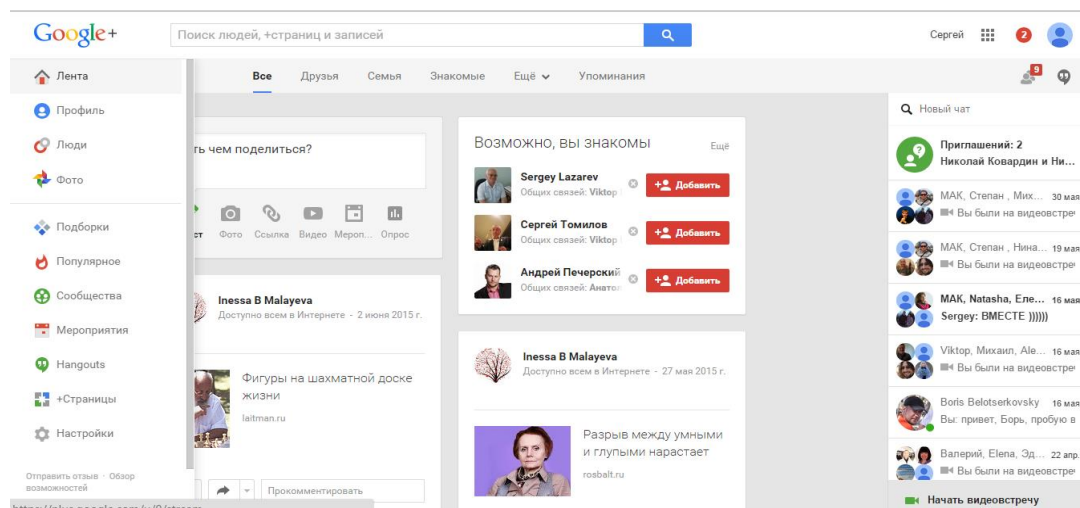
Google+

Поиск людей, +страниц и записей

Сергей

2

Лента

Профиль

Люди

Фото

Подборки

Популярное

Сообщества

Мероприятия

Hangouts

+Страницы

Настройки

Отправить отзыв · Обзор возможностей

Все Друзья Семья Знакомые Ещё Упоминания

9

ть чем поделиться?

ст Фото Ссылка Видео Мероп... Опрос

Inessa B Malayeva
Доступно всем в Интернете - 2 июня 2015 г.

Фигуры на шахматной доске жизни
laitman.ru

Прокомментировать

Возможно, вы знакомы
Ещё

Sergey Lazarev
Общих связей: Viktop
Добавить

Сергей Томилов
Общих связей: Viktop
Добавить

Андрей Печерский
Общих связей: Анатол
Добавить

Inessa B Malayeva
Доступно всем в Интернете - 27 мая 2015 г.

Разрыв между умными и глупыми нарастает
rosbalt.ru

Новый чат

Приглашений: 2
Николай Коврадин и Ни...

МАК, Степан , Мих... 30 мая
Вы были на видеовстреч

МАК, Степан , Нина... 19 мая
Вы были на видеовстреч

МАК, Natasha, Еле... 16 мая
Sergey: ВМЕСТЕ ))))))

Viktop, Михаил, Ale... 16 мая
Вы были на видеовстреч

Boris Belotserkovsky 16 мая
Вы: привет, Борь, пробую в

Валерий, Elena, Эд... 22 апр.
Вы были на видеовстреч

Начать видеовстречу